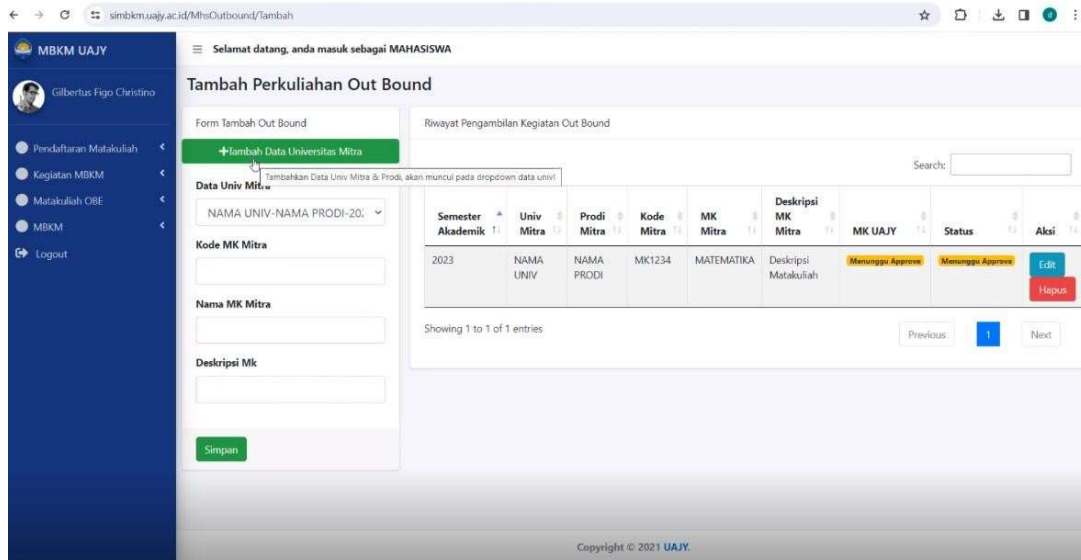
simbkm.uajy.ac.id/MhsOutbound/Tambah

MBKM UAJY

Selamat datang, anda masuk sebagai MAHASISWA

Gilbertus Figo Christino

Pendaftaran Matakuliah
Kegiatan MBKM
Matakuliah OBE
MBKM
Logout

Tambah Perkuliahan Out Bound

Form Tambah Out Bound

+Tambah Data Universitas Mitra

Tambahkan Data Univ Mitra & Prodi, akan muncul pada dropdown data univ!

Data Univ Mitra

NAMA UNIV-NAMA PRODI-20:

Kode MK Mitra

Nama MK Mitra

Deskripsi Mk

Simpan

Riwayat Pengambilan Kegiatan Out Bound

Search:

| Semester Akademik | Univ Mitra | Prodi Mitra | Kode Mitra | MK Mitra | Deskripsi MK Mitra | MK UAJY | Status | Aksi |
|---|---|---|---|---|---|---|---|---|
| 2023 | NAMA UNIV | NAMA PRODI | MK1234 | MATEMATIKA | Deskripsi Matakuliah | Menunggu Approve | Menunggu Approve | Edit Hapus |

Showing 1 to 1 of 1 entries

Previous 1 Next

Copyright © 2021 UAJY.